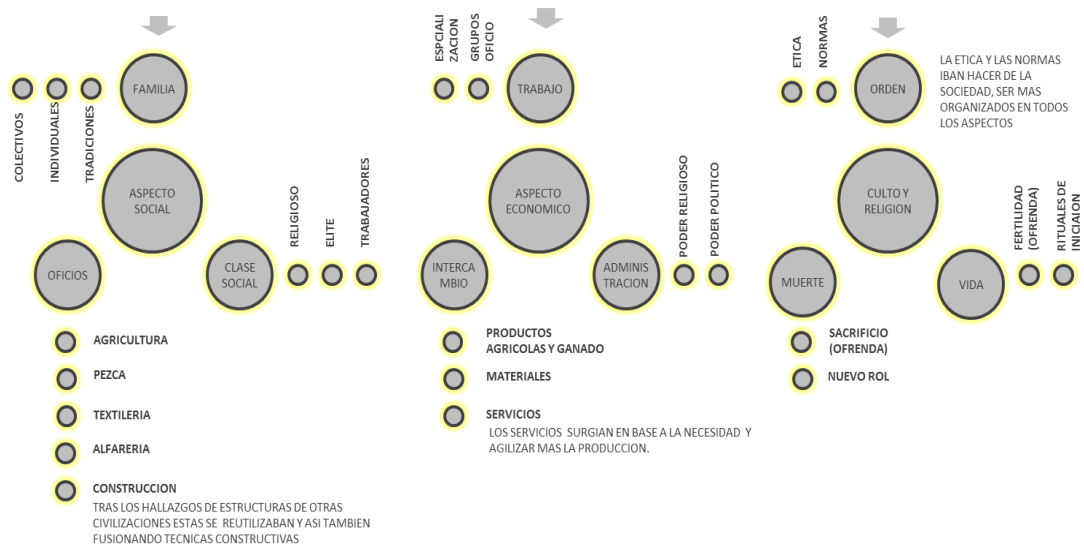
COLECTIVOS
INDIVIDUALES
TRADICIONES
FAMILIA
ASPECTO SOCIAL
OFICIOS
CLASE SOCIAL
RELIGIOSO
ELITE
TRABAJADORES

AGRICULTURA
PEZCA
TEXTILERIA
ALFARERIA
CONSTRUCCION
TRAS LOS HALLAZGOS DE ESTRUCTURAS DE OTRAS CIVILIZACIONES ESTAS SE REUTILIZABAN Y ASI TAMBIEN FUSIONANDO TECNICAS CONSTRUCTIVAS

ESPCIALI ZACION
GRUPOS OFICIO
TRABAJO
ASPECTO ECONOMICO
INTERCA MBIO
ADMINIS TRACION
PODER RELIGIOSO
PODER POLITICO

PRODUCTOS AGRICOLAS Y GANADO
MATERIALES
SERVICIOS
LOS SERVICIOS SURGIAN EN BASE A LA NECESIDAD Y AGILIZAR MAS LA PRODUCCION.

ETICA
NORMAS
ORDEN
LA ETICA Y LAS NORMAS IBAN HACER DE LA SOCIEDAD, SER MAS ORGANIZADOS EN TODOS LOS ASPECTOS
CULTO Y RELIGION
MUERTE
VIDA
FERTILIDAD (OFRENDA)
RITUALES DE INICIAION

SACRIFICIO (OFRENDA)
NUEVO ROL